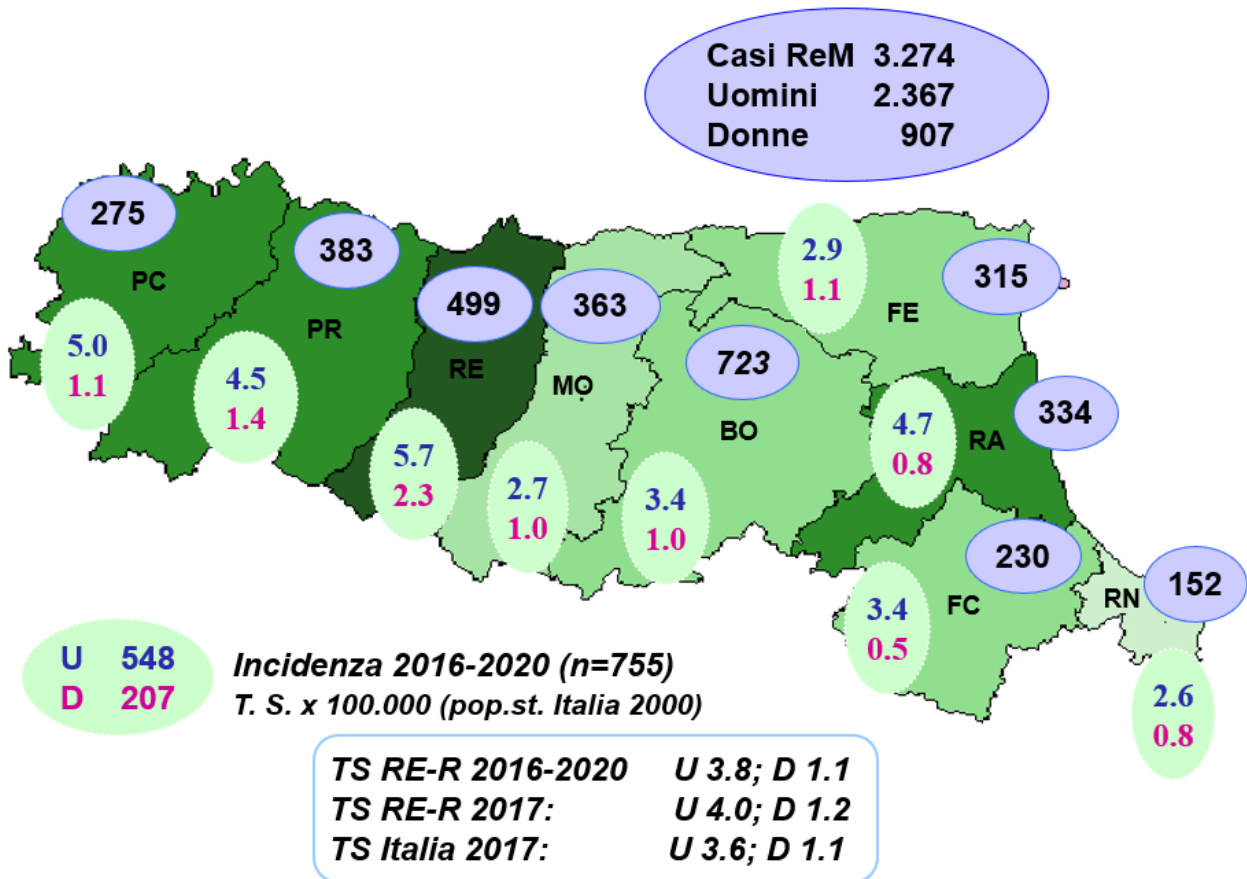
Casi ReM 3.274
Uomini 2.367
Donne 907

275
PC
5.0
1.1

383
PR
4.5
1.4

499
RE
5.7
2.3

363
MO
2.7
1.0

723
BO
3.4
1.0

2.9
1.1
FE
315

4.7
0.8
RA
334

230
FC
3.4
0.5

152
RN
2.6
0.8

U 548
D 207

Incidenza 2016-2020 (n=755)
T. S. x 100.000 (pop.st. Italia 2000)

| | |
|---|---|
| TS RE-R 2016-2020 | U 3.8; D 1.1 |
| TS RE-R 2017: | U 4.0; D 1.2 |
| TS Italia 2017: | U 3.6; D 1.1 |